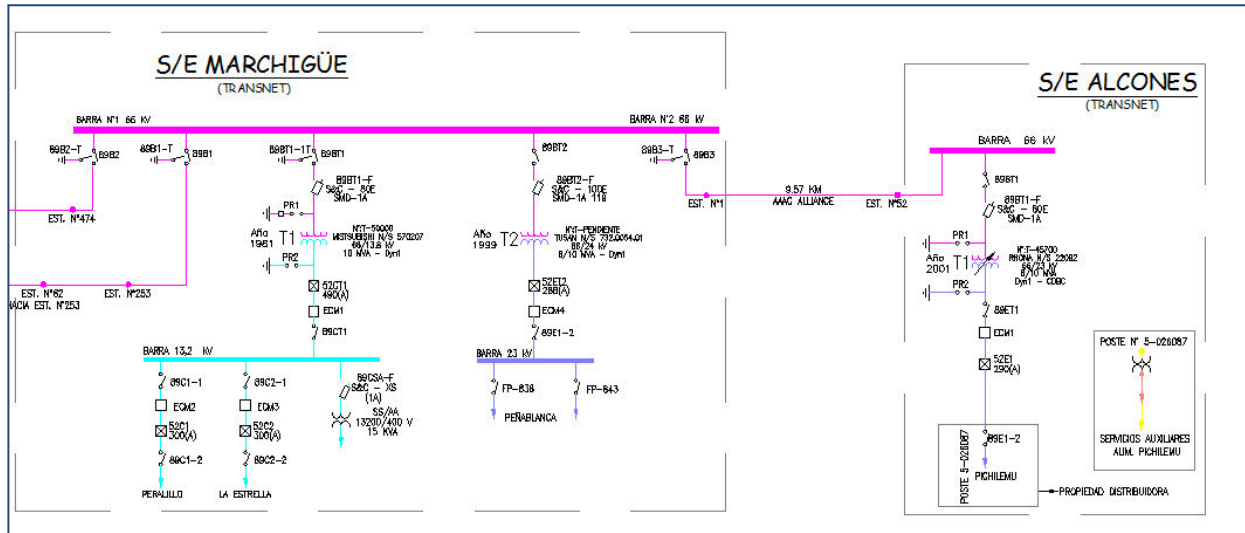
S/E MARCHIGÜE
(TRANSNET)

BARRA N°1 66 KV
BARRA N°2 66 KV

89B2-T
89B2
89B1-T
89B1
EST. N°474
EST. N°62
HACIA EST. N°253
EST. N°253

89BT1-1T
89BT1
89BT1-F
S&C - 80E
SMD-1A
PR1
Año 1961
T1
N°T-59008
MITSUBISHI N/S 570207
66/13,8 kV
10 MVA - Dyn1
PR2
52CT1
400(A)
ECM1
89CT1

89BT2
89BT2-F
S&C - 100E
SMD-1A 11B
Año 1999
T2
N°T-PENDIENTE
TUSAN N/S 732.0054.01
66/24 kV
8/10 MVA - Dyn1
52ET2
288(A)
ECM4
89E1-2

89B3-T
89B3
EST. N°1
9.57 KM
AAAC ALLIANCE
EST. N°52

BARRA 13,2 kV
89C1-1
ECM2
52C1
300(A)
89C1-2
PERALILLO
89C2-1
ECM3
52C2
300(A)
89C2-2
LA ESTRELLA
89CSA-F
S&C - XS
(1A)
SS/AA
13200/400 V
15 KVA

BARRA 23 kV
FP-838
FP-843
PEÑABLANCA

S/E ALCONES
(TRANSNET)
BARRA 66 kV
89BT1
89BT1-F
S&C - 80E
SMD-1A
PR1
Año 2001
T1
N°T-45700
RHONA N/S 22092
66/23 kV
8/10 MVA
Dyn1 - CDBC
PR2
89ET1
ECM1
52E1
290(A)
POSTE 5-026067
89E1-2
PICHILEMU
PROPIEDAD DISTRIBUIDORA
POSTE N° 5-026087
SERVICIOS AUXILIARES
AUM. PICHILEMU